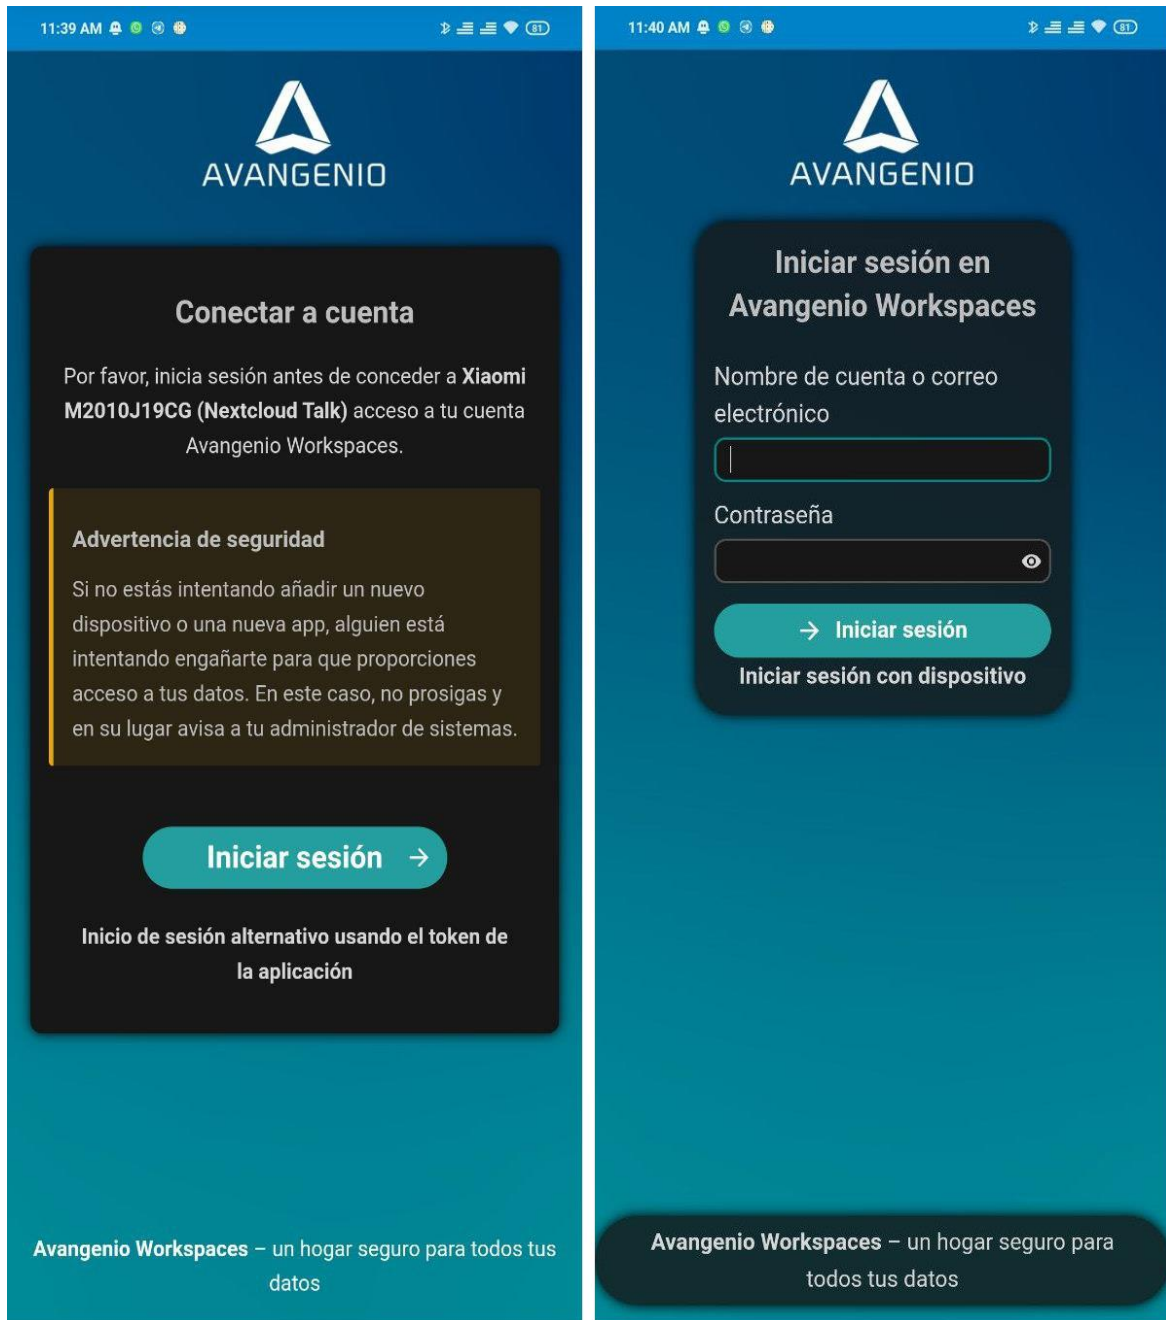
11:39 AM

81

AVANGENIO

Conectar a cuenta

Por favor, inicia sesión antes de conceder a **Xiaomi M2010J19CG (Nextcloud Talk)** acceso a tu cuenta Avangenio Workspaces.

Advertencia de seguridad

Si no estás intentando añadir un nuevo dispositivo o una nueva app, alguien está intentando engañarte para que proporciones acceso a tus datos. En este caso, no prosigas y en su lugar avisa a tu administrador de sistemas.

Iniciar sesión →

Inicio de sesión alternativo usando el token de la aplicación

**Avangenio Workspaces** – un hogar seguro para todos tus datos

11:40 AM

81

AVANGENIO

Iniciar sesión en Avangenio Workspaces

Nombre de cuenta o correo electrónico

Contraseña

→ Iniciar sesión

Iniciar sesión con dispositivo

**Avangenio Workspaces** – un hogar seguro para todos tus datos